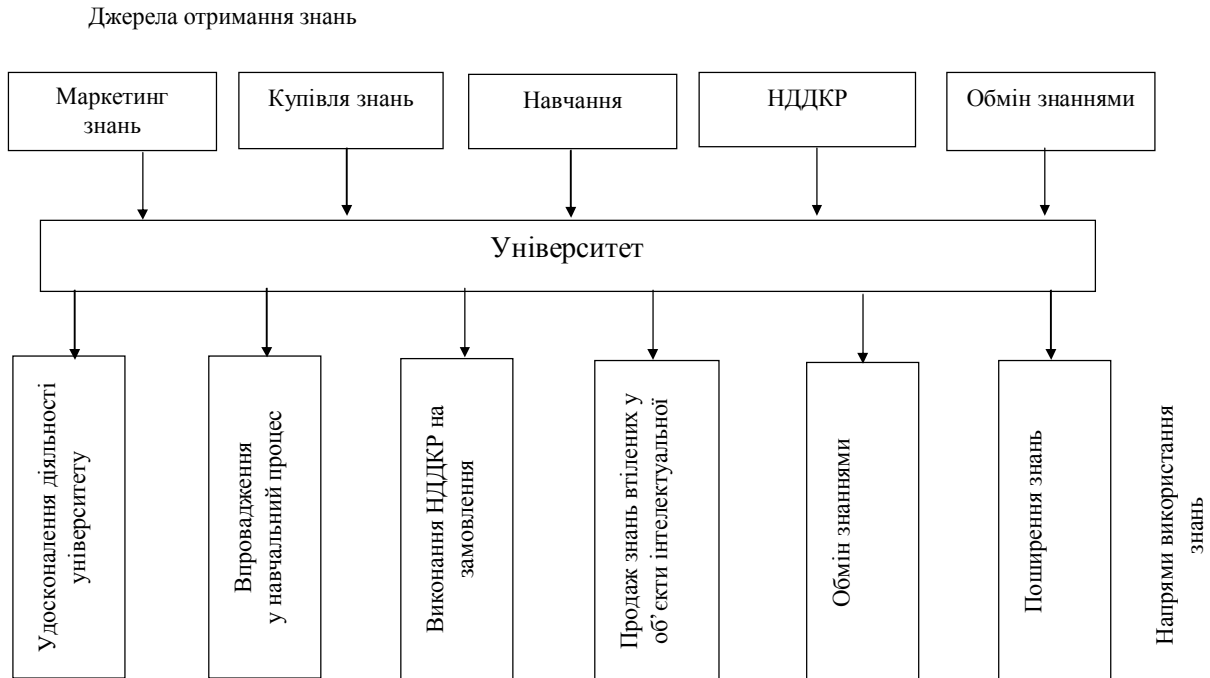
Джерела отримання знань

Маркетинг знань

Купівля знань

Навчання

НДДКР

Обмін знаннями

Університет

Удосконалення діяльності університету

Впровадження у навчальний процес

Виконання НДДКР на замовлення

Продаж знань втілених у об'єкти інтелектуальної

Обмін знаннями

Поширення знань

Напрями використання знань